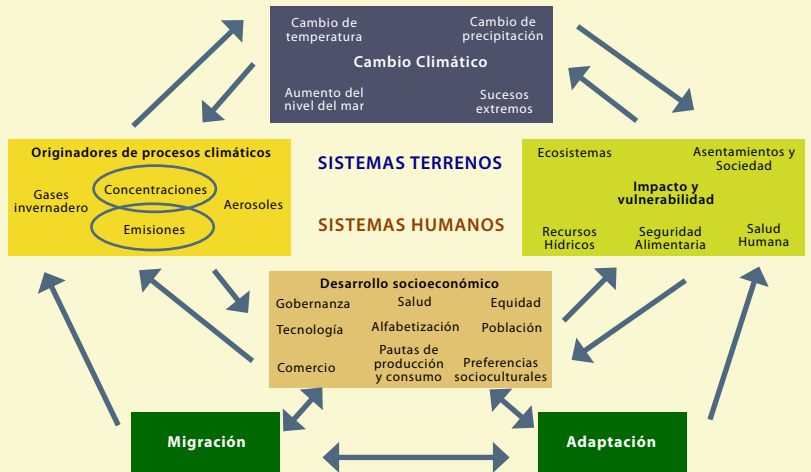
Cambio de temperatura

Cambio de precipitación

Cambio Climático

Aumento del nivel del mar

Sucesos extremos

Originadores de procesos climáticos

Gases invernadero

Concentraciones

Emisiones

Aerosoles

SISTEMAS TERRENOS

SISTEMAS HUMANOS

Ecosistemas

Asentamientos y Sociedad

Impacto y vulnerabilidad

Recursos Hídricos

Seguridad Alimentaria

Salud Humana

Desarrollo socioeconómico

Gobernanza

Salud

Equidad

Tecnología

Alfabetización

Población

Comercio

Pautas de producción y consumo

Preferencias socioculturales

Migración

Adaptación